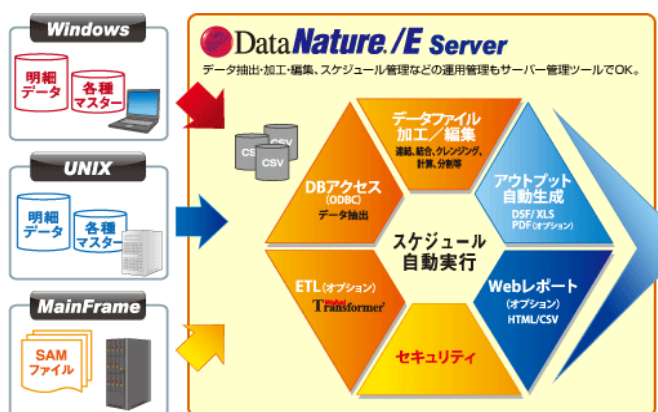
Windows

明細データ

各種マスター

UNIX

明細データ

各種マスター

MainFrame

SAMファイル

DataNature /E Server

データ抽出・加工・編集、スケジュール管理などの運用管理もサーバー管理ツールでOK。

CSV

CSV

CSV

データファイル加工／編集

連結、結合、クレンジング、計算、分割等

DBアクセス

(ODBC)

データ抽出

アウトプット自動生成

DSF/XLS

PDF (オプション)

スケジュール自動実行

ETL (オプション)

Waha! Transformer

Webレポート

(オプション)

HTML/CSV

セキュリティ